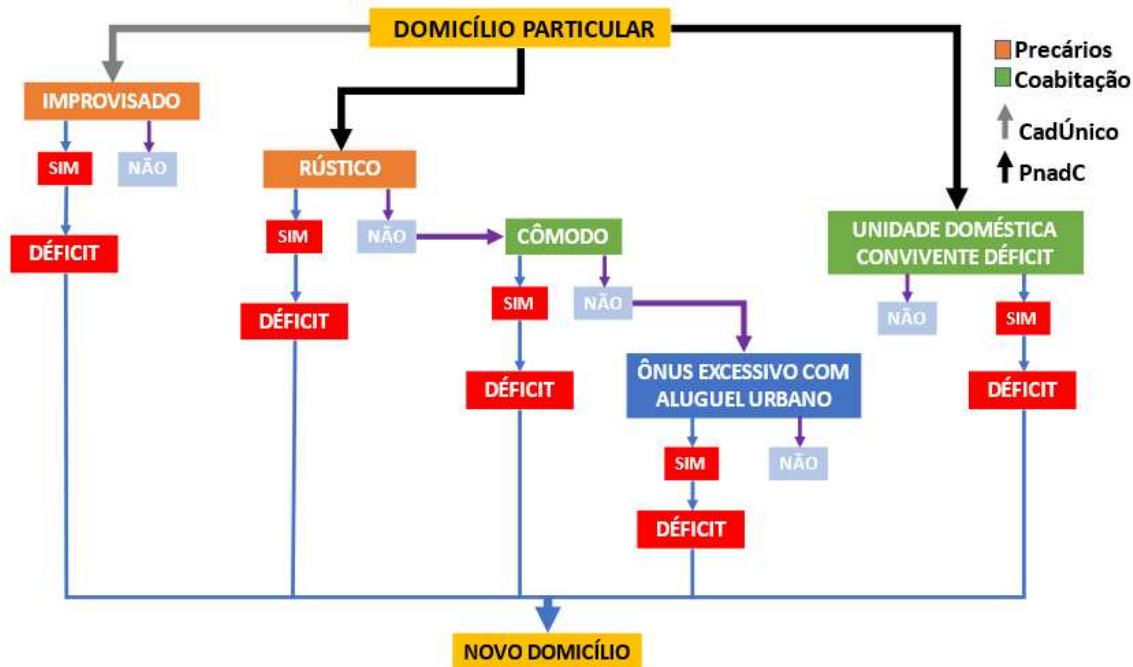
DOMICÍLIO PARTICULAR

Precários
Coabitação
CadÚnico
PnadC

IMPROVISADO
SIM
NÃO
DÉFICIT

RÚSTICO
SIM
NÃO
DÉFICIT

CÔMODO
SIM
NÃO
DÉFICIT

ÔNUS EXCESSIVO COM ALUGUEL URBANO
SIM
NÃO
DÉFICIT

UNIDADE DOMÉSTICA CONVIVENTE DÉFICIT
NÃO
SIM
DÉFICIT

NOVO DOMICÍLIO